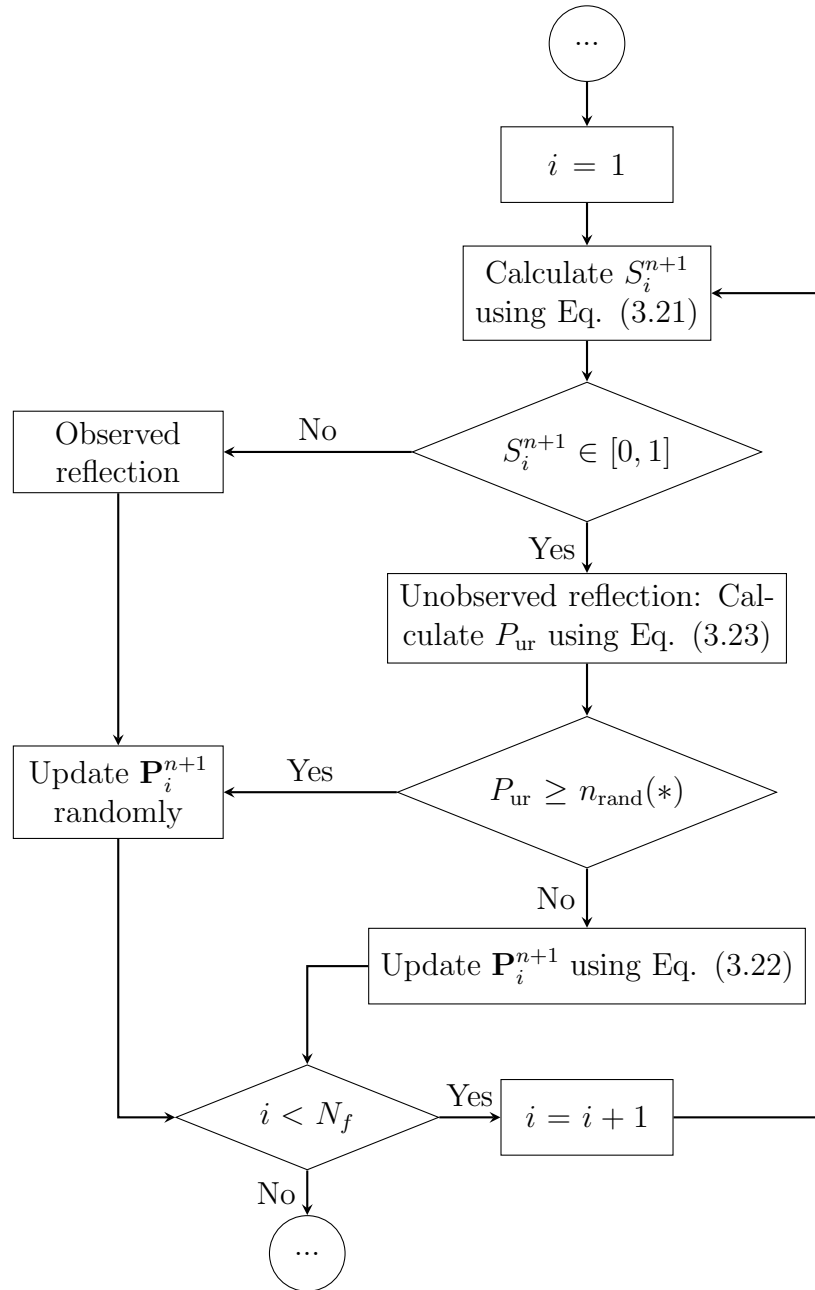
...

$i = 1$

Calculate $S_i^{n+1}$ using Eq. (3.21)

$S_i^{n+1} \in [0, 1]$

No

Observed reflection

Yes

Unobserved reflection: Calculate $P_{\text{ur}}$ using Eq. (3.23)

$P_{\text{ur}} \geq n_{\text{rand}}(*)$

Yes

Update $\mathbf{P}_i^{n+1}$ randomly

No

Update $\mathbf{P}_i^{n+1}$ using Eq. (3.22)

$i < N_f$

Yes

$i = i + 1$

No

...